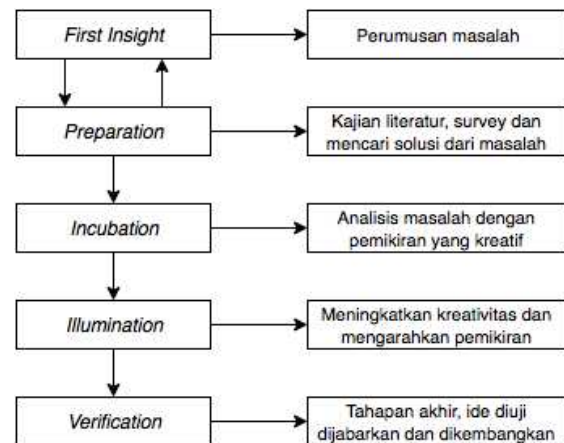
First Insight

Perumusan masalah

Preparation

Kajian literatur, survey dan mencari solusi dari masalah

Incubation

Analisis masalah dengan pemikiran yang kreatif

Illumination

Meningkatkan kreativitas dan mengarahkan pemikiran

Verification

Tahapan akhir, ide diuji dijabarkan dan dikembangkan